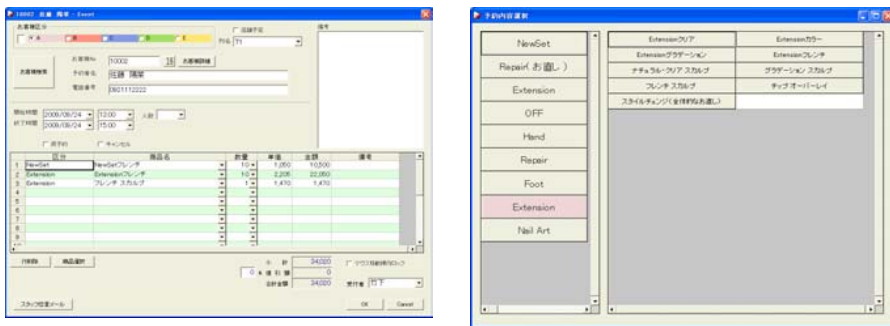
10002 佐藤 隅架 - Event

お客様区分

A B C D E

店舗予定

担当 竹

備考

お客様検索

お客様No. 10002

お客様詳細

お名前 佐藤 隅架

電話番号 0901112222

開始時間 2008/08/24 12:00 人数

終了時間 2008/08/24 15:00

本予約 キャンセル

| | 区分 | 商品名 | 数量 | 単価 | 金額 | 備考 |
|---|---|---|---|---|---|---|
| 1 | NewSet | NewSetフレンチ | 10 | 1,050 | 10,500 | |
| 2 | Extension | Extensionフレンチ | 10 | 2,205 | 22,050 | |
| 3 | Extension | フレンチ スカルプ | 1 | 1,470 | 1,470 | |
| 4 | | | | | | |
| 5 | | | | | | |
| 6 | | | | | | |
| 7 | | | | | | |
| 8 | | | | | | |
| 9 | | | | | | |
| 10 | | | | | | |

行削除 商品選択

小計 34020

0 % 値引額 0

合計金額 34020

受付者 竹下

スタッフ宛連絡メール

OK Cancel

予約内容選択

NewSet

Repair(お直し)

Extension

OFF

Hand

Repair

Foot

Extension

Nail Art

Extensionクリア

Extensionカラー

Extensionグラデーション

Extensionフレンチ

ナチュラル・クリア スカルプ

グラデーション スカルプ

フレンチ スカルプ

チップ オーバーレイ

スタイルチェンジ(全体的お直し)